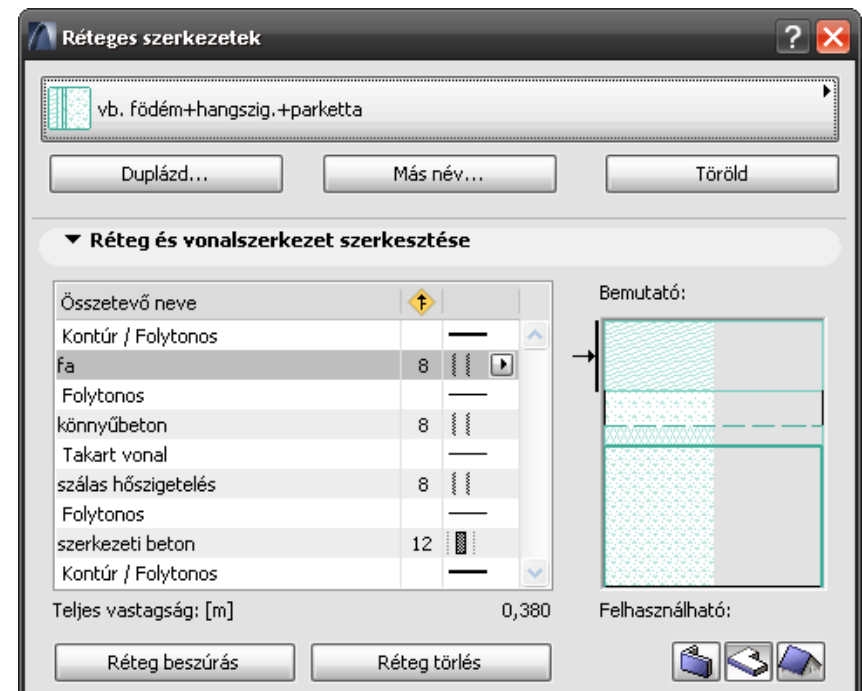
Réteges szerkezetek

vb. födém+hangszig.+parketta

Duplázd...

Más név...

Töröld

▼ Réteg és vonalszerkezet szerkesztése

| Összetevő neve | | |
|---|---|---|
| Kontúr / Folytonos | | |
| fa | 8 | |
| Folytonos | | |
| könnyűbeton | 8 | |
| Takart vonal | | |
| szálas hőszigetelés | 8 | |
| Folytonos | | |
| szerkezeti beton | 12 | |
| Kontúr / Folytonos | | |

Bemutató:

Teljes vastagság: [m] 0,380

Felhasználható:

Réteg beszúrás

Réteg törlés